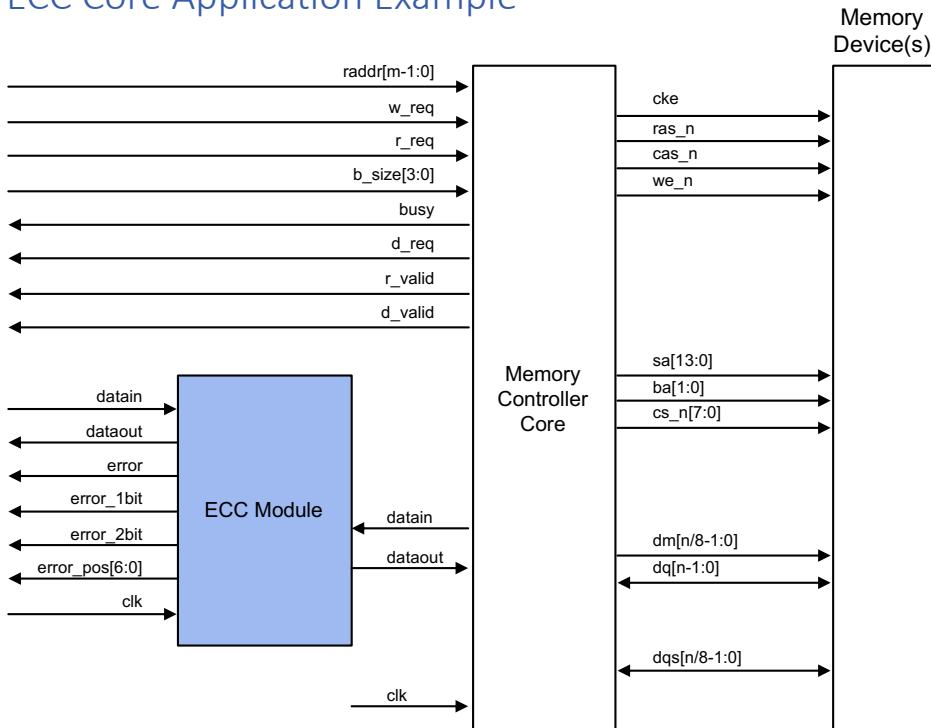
ECC Core Application Example

Memory Device(s)

raddr[m-1:0]
w_req
r_req
b_size[3:0]
busy
d_req
r_valid
d_valid

cke
ras_n
cas_n
we_n

Memory Controller Core

sa[13:0]
ba[1:0]
cs_n[7:0]

datain
dataout
error
error_1bit
error_2bit
error_pos[6:0]
clk

ECC Module

datain
dataout

dm[n/8-1:0]
dq[n-1:0]

dqs[n/8-1:0]

clk